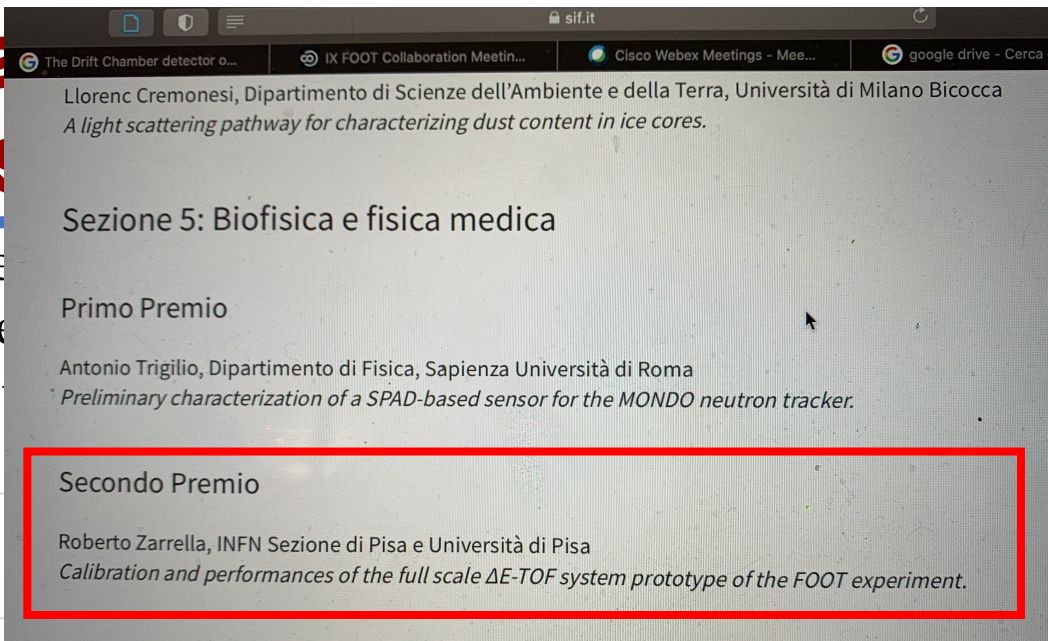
sif.it

The Drift Chamber detector o... | IX FOOT Collaboration Meetin... | Cisco Webex Meetings - Mee... | google drive - Cerca

Llorenc Cremonesi, Dipartimento di Scienze dell'Ambiente e della Terra, Università di Milano Bicocca
A light scattering pathway for characterizing dust content in ice cores.

Sezione 5: Biofisica e fisica medica

Primo Premio

Antonio Trigilio, Dipartimento di Fisica, Sapienza Università di Roma
Preliminary characterization of a SPAD-based sensor for the MONDO neutron tracker.

Secondo Premio

Roberto Zarrella, INFN Sezione di Pisa e Università di Pisa
Calibration and performances of the full scale ΔE-TOF system prototype of the FOOT experiment.